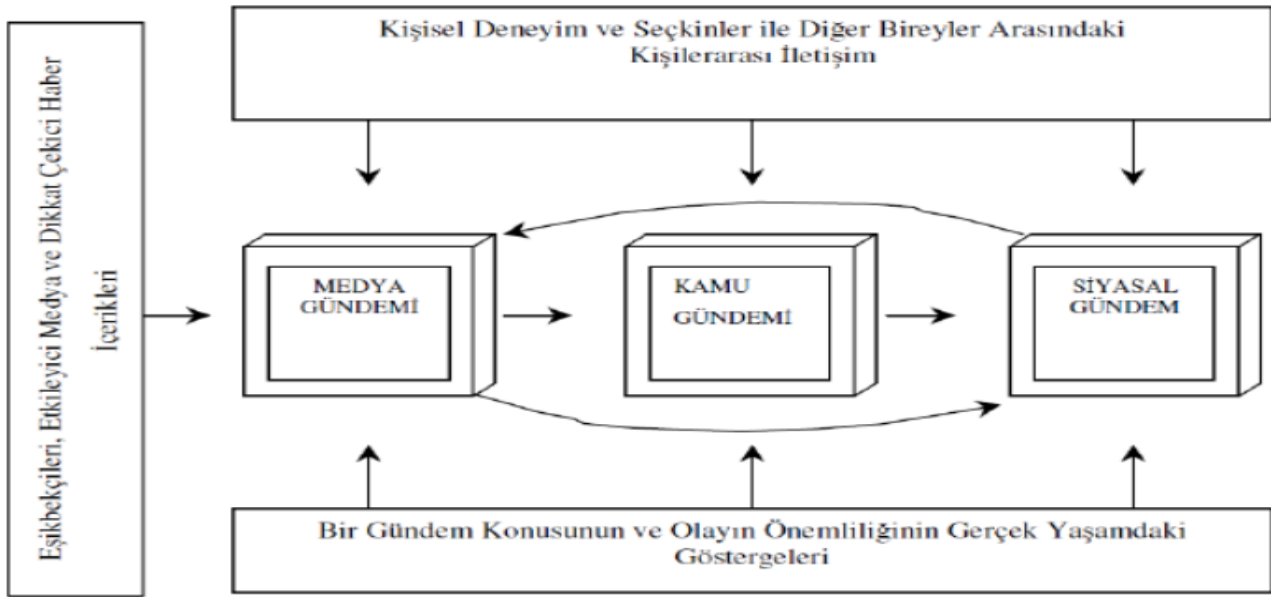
Eşikbekçileri, Etkileyici Medya ve Dikkat Çekici Haber İçerikleri

Kişisel Deneyim ve Seçkinler ile Diğer Bireyler Arasındaki Kişilerarası İletişim

MEDYA GÜNDEMİ

KAMU GÜNDEMİ

SİYASAL GÜNDEM

Bir Gündem Konusunun ve Olayın Önemliliğinin Gerçek Yaşamdaki Göstergeleri